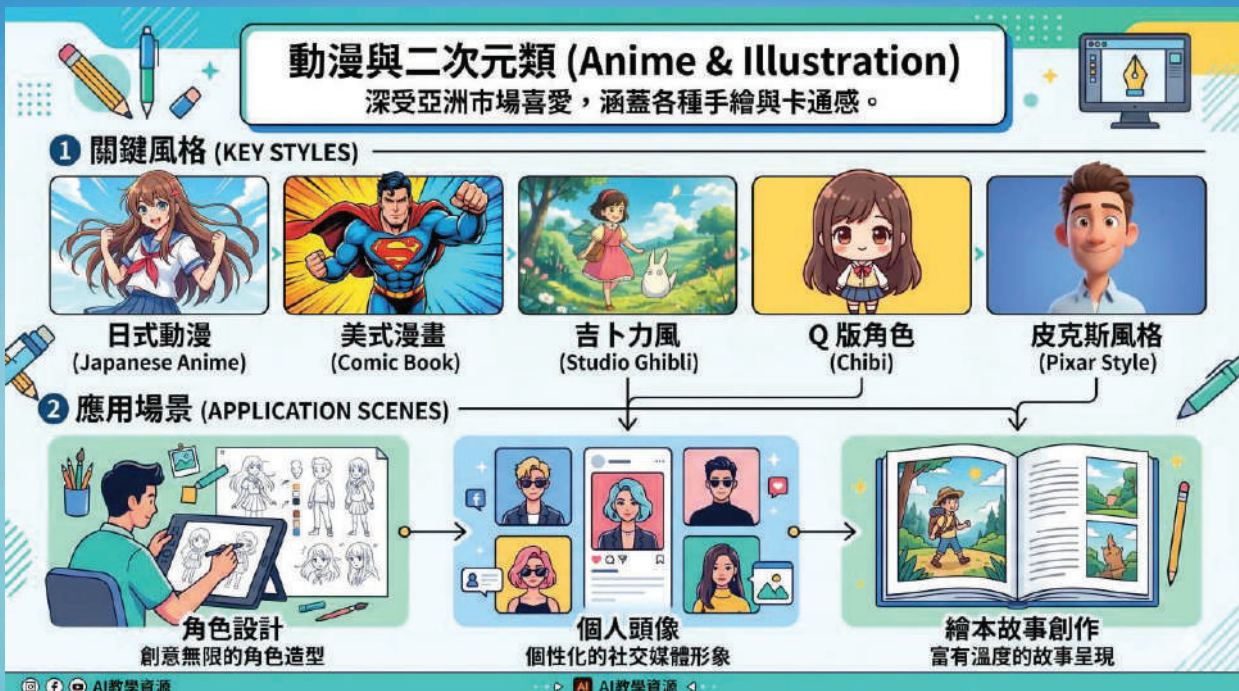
動漫與二次元類 (Anime & Illustration)

深受亞洲市場喜愛，涵蓋各種手繪與卡通感。

❶ 關鍵風格 (KEY STYLES)

日式動漫
(Japanese Anime)

美式漫畫
(Comic Book)

吉卜力風
(Studio Ghibli)

Q 版角色
(Chibi)

皮克斯風格
(Pixar Style)

❷ 應用場景 (APPLICATION SCENES)

角色設計
創意無限的角色造型

個人頭像
個性化的社交媒體形象

繪本故事創作
富有溫度的故事呈現

AI教學資源

AI AI教學資源